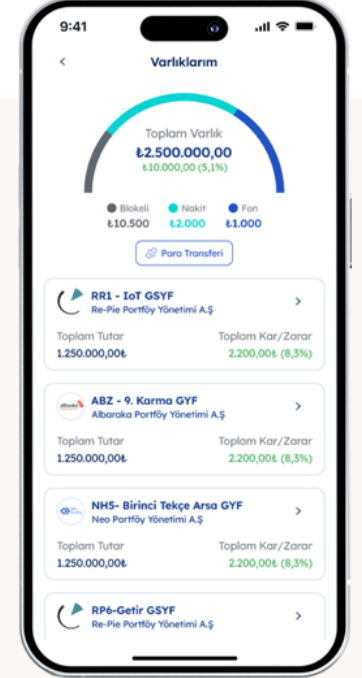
9:41

<

Varlıklarım

Toplam Varlık
₺2.500.000,00
₺10.000,00 (5,1%)

Blokeli ₺10.500
Nakit ₺2.000
Fon ₺1.000

Para Transferi

RR1 - IoT GSYF
Re-Pie Portföy Yönetimi A.Ş
>
Toplam Tutar
1.250.000,00₺
Toplam Kar/Zarar
2.200,00₺ (8,3%)

ABZ - 9. Karma GYF
Albaraka Portföy Yönetimi A.Ş
>
Toplam Tutar
1.250.000,00₺
Toplam Kar/Zarar
2.200,00₺ (8,3%)

NH5- Birinci Tekçe Arsa GYF
Neo Portföy Yönetimi A.Ş
>
Toplam Tutar
1.250.000,00₺
Toplam Kar/Zarar
2.200,00₺ (8,3%)

RP6-Getir GSYF
Re-Pie Portföy Yönetimi A.Ş
>